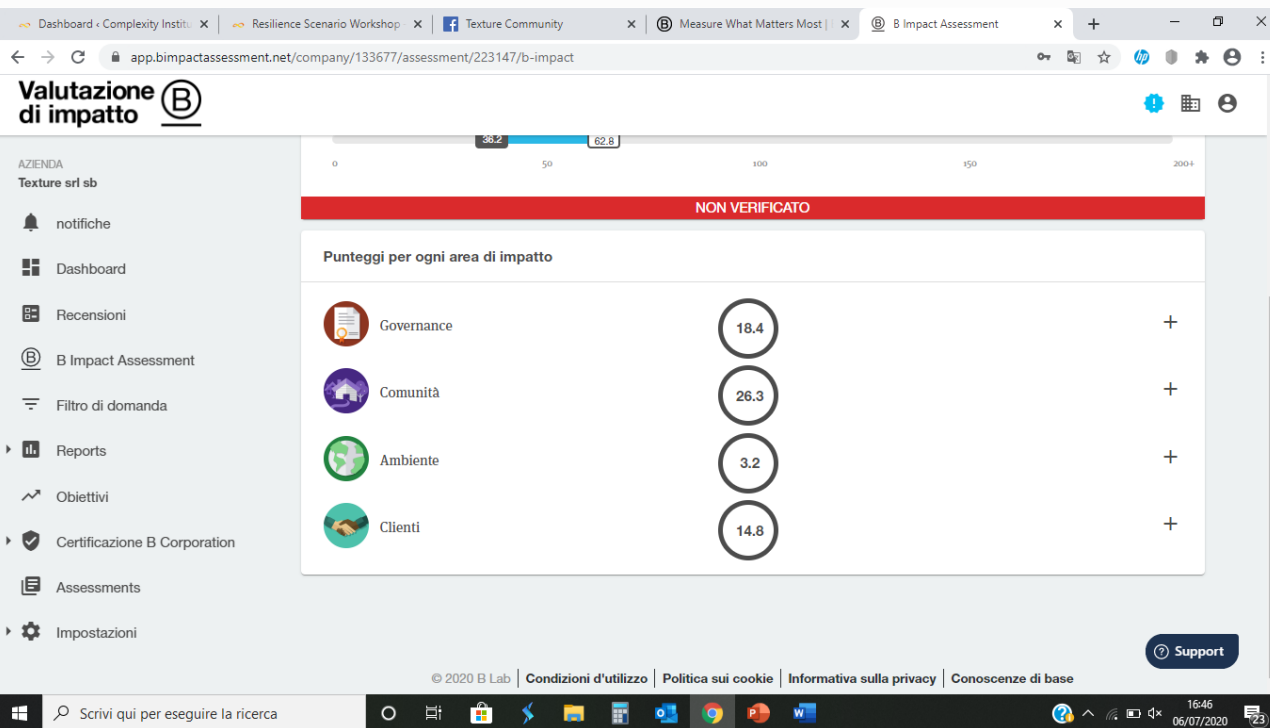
Dashboard ‹ Complexity Institu ×
Resilience Scenario Workshop ×
Texture Community ×
Measure What Matters Most | ×
B Impact Assessment ×
+

app.bimpactassessment.net/company/133677/assessment/223147/b-impact

Valutazione di impatto

38.2
62.8

| 0 | 50 | 100 | 150 | 200+ |
|---|---|---|---|---|

NON VERIFICATO

AZIENDA
Texture srl sb

notifiche
Dashboard
Recensioni
B Impact Assessment
Filtro di domanda
Reports
Obiettivi
Certificazione B Corporation
Assessments
Impostazioni

Punteggi per ogni area di impatto

| Area | Punteggio | |
|---|---|---|
| Governance | 18.4 | + |
| Comunità | 26.3 | + |
| Ambiente | 3.2 | + |
| Clienti | 14.8 | + |

Support

© 2020 B Lab | Condizioni d'utilizzo | Politica sui cookie | Informativa sulla privacy | Conoscenze di base

Scrivi qui per eseguire la ricerca

16:46
06/07/2020
23